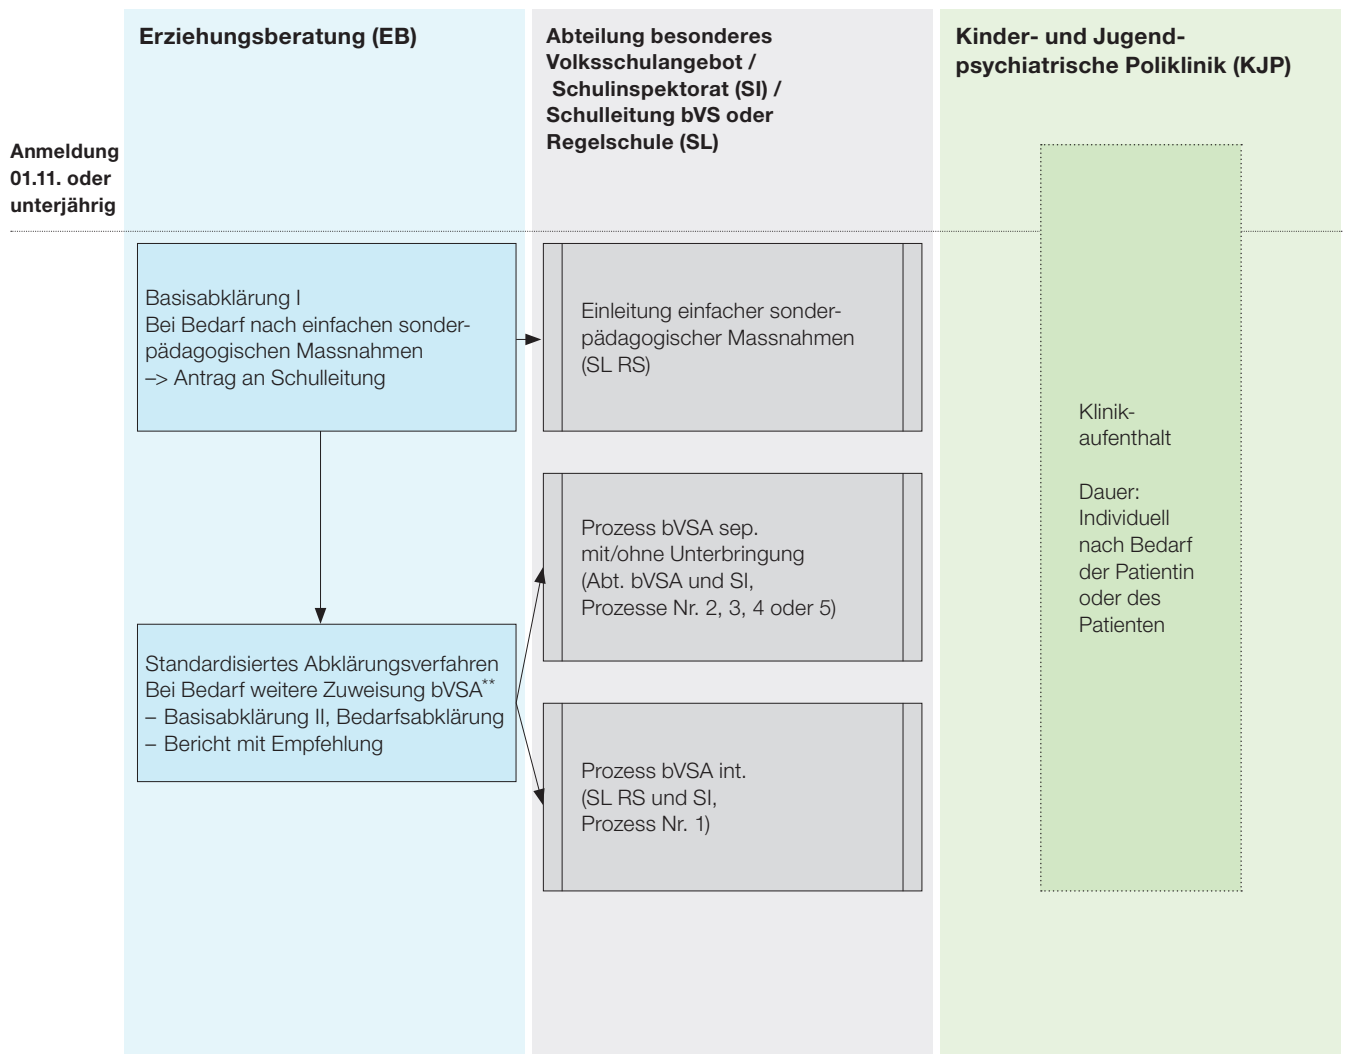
Erziehungsberatung (EB)

Abteilung besonderes Volksschulangebot / Schulinspektorat (SI) / Schulleitung bVS oder Regelschule (SL)

Kinder- und Jugendpsychiatrische Poliklinik (KJP)

Anmeldung 01.11. oder unterjährig

Basisabklärung I
Bei Bedarf nach einfachen sonderpädagogischen Massnahmen
–> Antrag an Schulleitung

Einleitung einfacher sonderpädagogischer Massnahmen (SL RS)

Klinikaufenthalt

Dauer: Individuell nach Bedarf der Patientin oder des Patienten

Prozess bVSA sep. mit/ohne Unterbringung (Abt. bVSA und SI, Prozesse Nr. 2, 3, 4 oder 5)

Standardisiertes Abklärungsverfahren
Bei Bedarf weitere Zuweisung bVSA**
– Basisabklärung II, Bedarfsabklärung
– Bericht mit Empfehlung

Prozess bVSA int. (SL RS und SI, Prozess Nr. 1)